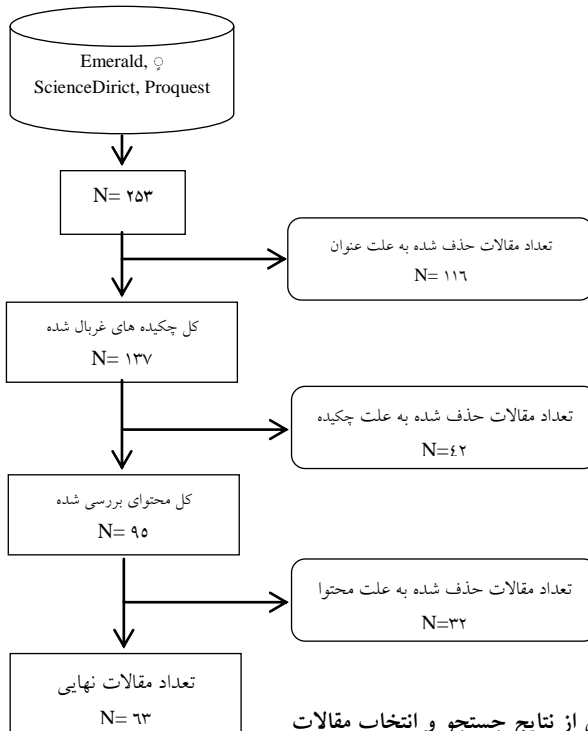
Emerald, و ScienceDirict, Proquest

N= ۲۵۳

تعداد مقالات حذف شده به علت عنوان
N= ۱۱۶

کل چکیده های غربال شده
N= ۱۳۷

تعداد مقالات حذف شده به علت چکیده
N=۴۲

کل محتوای بررسی شده
N= ۹۵

تعداد مقالات حذف شده به علت محتوا
N=۳۲

تعداد مقالات نهایی
N= ۶۳

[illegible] از نتایج جستجو و انتخاب مقالات